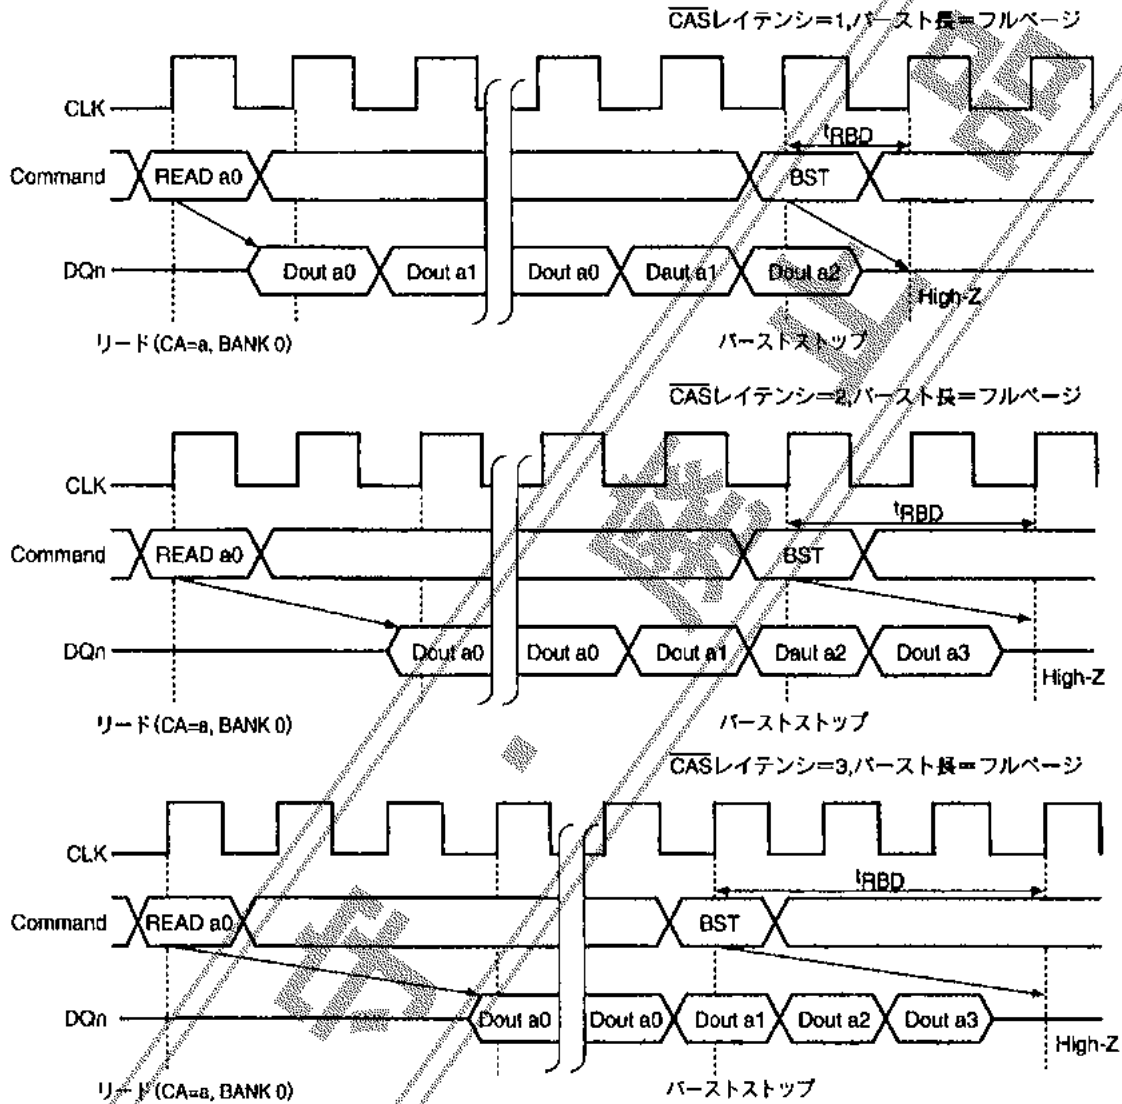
$\overline{CAS}$レイテンシ=1,バースト長=フルページ

CLK

Command

READ a0

BST

$t_{RBD}$

DQn

Dout a0

Dout a1

Dout a0

Daut a1

Dout a2

High-Z

リード (CA=a, BANK 0)

バーストストップ

$\overline{CAS}$レイテンシ=2,バースト長=フルページ

CLK

Command

READ a0

BST

$t_{RBD}$

DQn

Dout a0

Dout a0

Dout a1

Daut a2

Dout a3

High-Z

リード (CA=a, BANK 0)

バーストストップ

$\overline{CAS}$レイテンシ=3,バースト長=フルページ

CLK

Command

READ a0

BST

$t_{RBD}$

DQn

Dout a0

Dout a0

Dout a1

Dout a2

Dout a3

High-Z

リード (CA=a, BANK 0)

バーストストップ